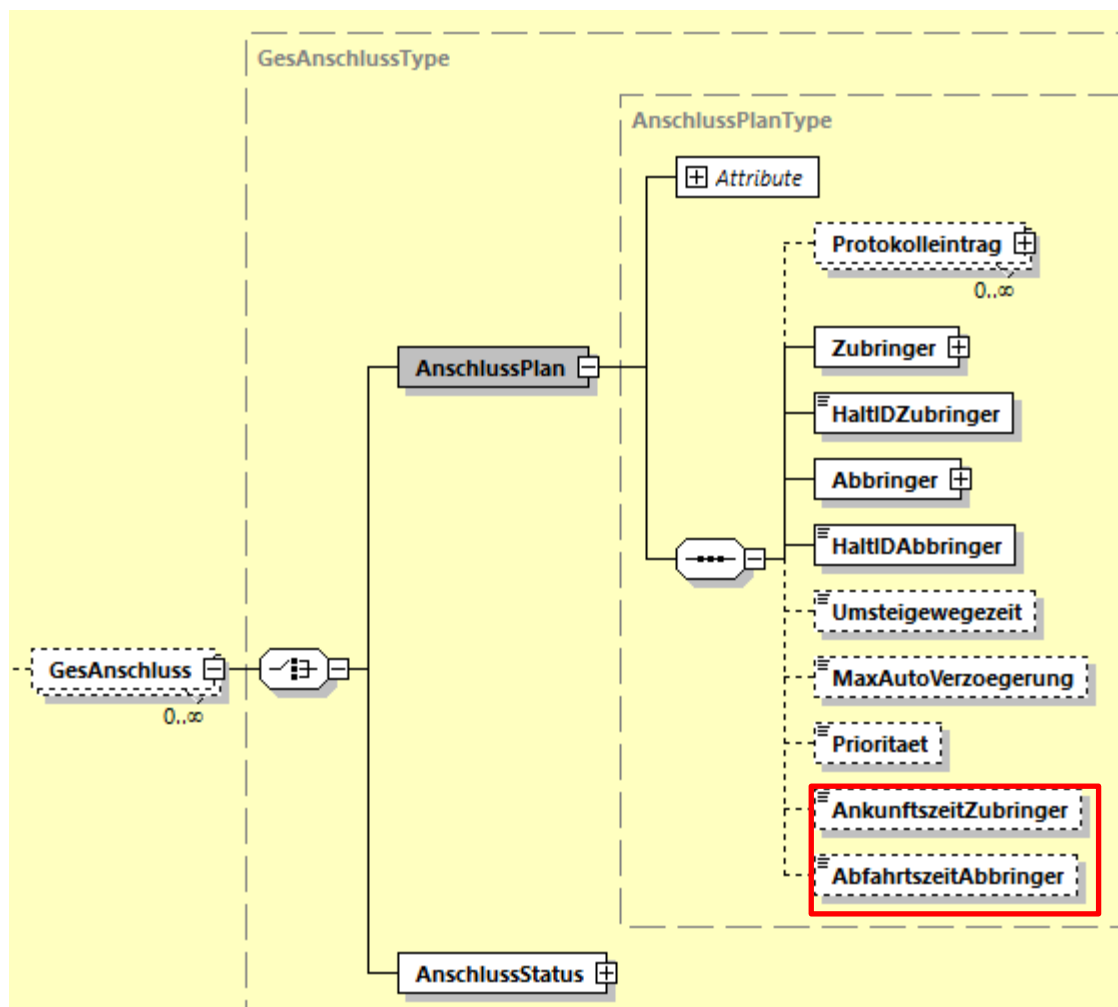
GesAnschlussType

AnschlussPlanType

Attribute

Protokolleintrag

0..∞

Zubringer

HaltIDZubringer

Abbringer

HaltIDAbbringer

Umsteigewegezeit

MaxAutoVerzoegerung

Prioritaet

AnkunftszeitZubringer

AbfahrtszeitAbbringer

AnschlussPlan

GesAnschluss

0..∞

AnschlussStatus